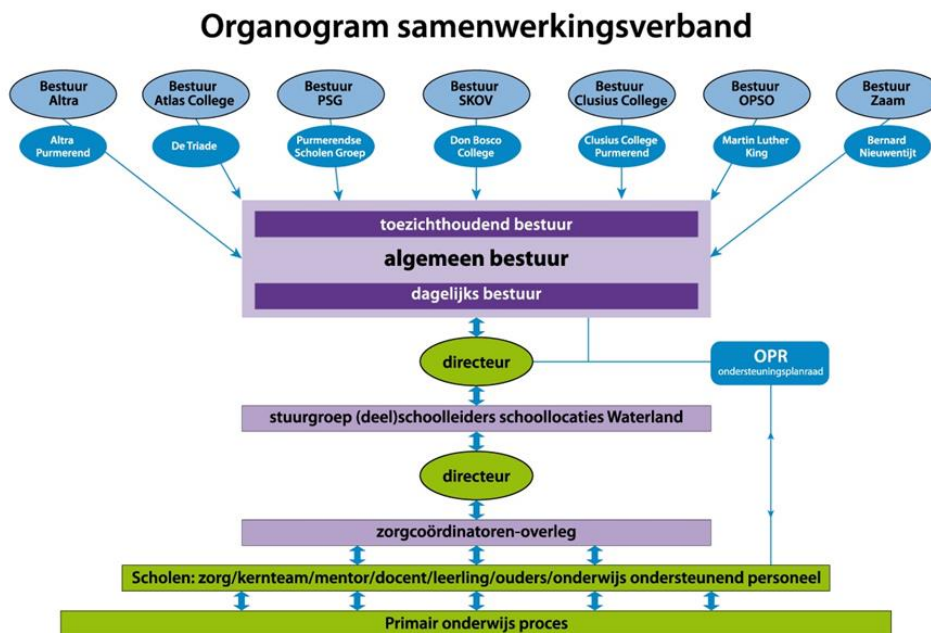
Organogram samenwerkingsverband

Bestuur Altra

Altra Purmerend

Bestuur Atlas College

De Triade

Bestuur PSG

Purmerendse Scholen Groep

Bestuur SKOV

Don Bosco College

Bestuur Clusius College

Clusius College Purmerend

Bestuur OPSO

Martin Luther King

Bestuur Zaam

Bernard Nieuwentijt

toezichthoudend bestuur

algemeen bestuur

dagelijks bestuur

directeur

OPR
ondersteuningsplanraad

stuurgroep (deel)schoolleiders schoollocaties Waterland

directeur

zorgcoördinatoren-overleg

Scholen: zorg/kernteam/mentor/docent/leerling/ouders/onderwijs ondersteunend personeel

Primair onderwijs proces